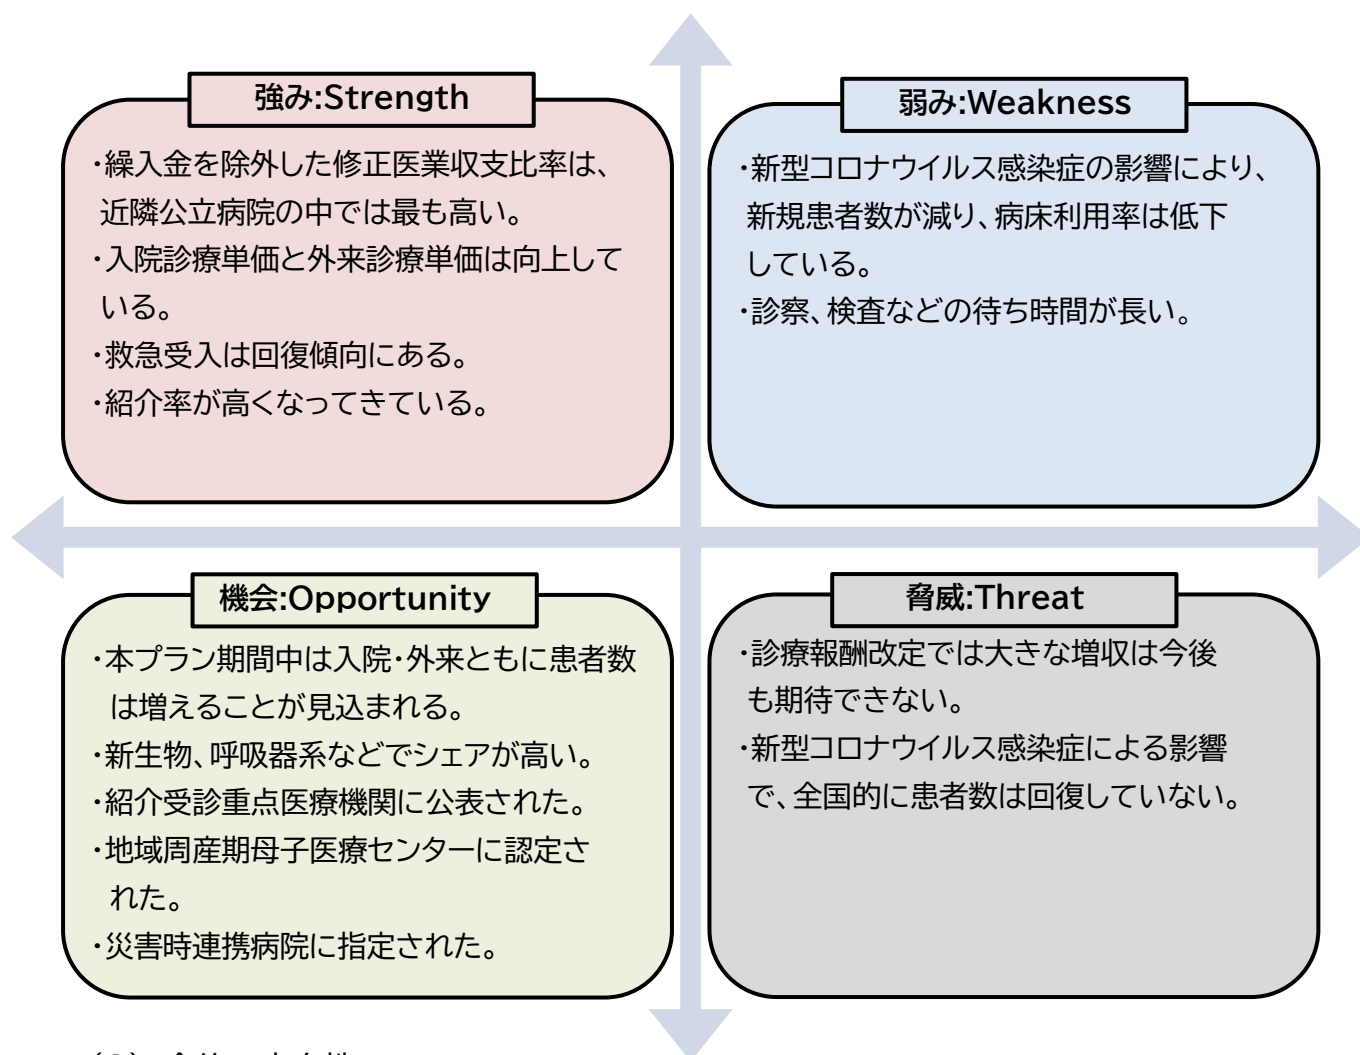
強み:Strength

・繰入金を除外した修正医業収支比率は、近隣公立病院の中では最も高い。
・入院診療単価と外来診療単価は向上している。
・救急受入は回復傾向にある。
・紹介率が高くなってきている。

弱み:Weakness

・新型コロナウイルス感染症の影響により、新規患者数が減り、病床利用率は低下している。
・診察、検査などの待ち時間が長い。

機会:Opportunity

・本プラン期間中は入院・外来ともに患者数は増えることが見込まれる。
・新生物、呼吸器系などでシェアが高い。
・紹介受診重点医療機関に公表された。
・地域周産期母子医療センターに認定された。
・災害時連携病院に指定された。

脅威:Threat

・診療報酬改定では大きな増収は今後も期待できない。
・新型コロナウイルス感染症による影響で、全国的に患者数は回復していない。

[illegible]